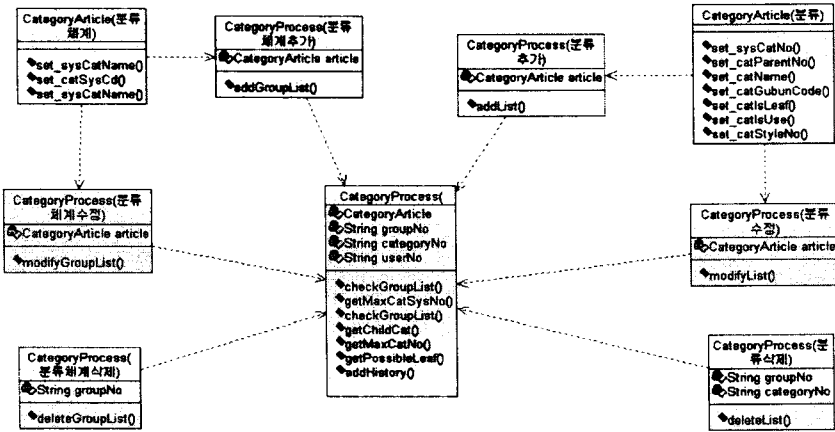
CategoryArticle(분류체계)

set_sysCatName()
set_catSysCd()
set_sysCatName()

CategoryProcess(분류체계추가)

CategoryArticle article

addGroupList()

CategoryProcess(분류추가)

CategoryArticle article

addList()

CategoryArticle(분류)

set_sysCatNo()
set_catParentNo()
set_catName()
set_catGubunCode()
set_catIsLeaf()
set_catIsUse()
set_catStyleNo()

CategoryProcess(분류체계수정)

CategoryArticle article

modifyGroupList()

CategoryProcess(

CategoryArticle
String groupNo
String categoryNo
String userNo

checkGroupList()
getMaxCatSysNo()
checkGroupList()
getChildCat()
getMaxCatNo()
getPossibleLeaf()
addHistory()

CategoryProcess(분류수정)

CategoryArticle article

modifyList()

CategoryProcess(분류체계삭제)

String groupNo

deleteGroupList()

CategoryProcess(분류삭제)

String groupNo
String categoryNo

deleteList()